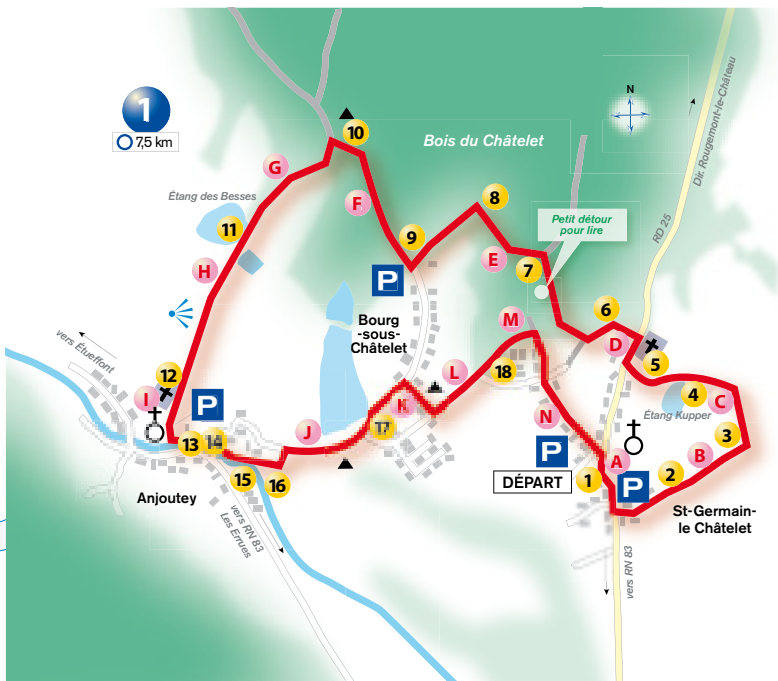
1
7,5 km

N

Bois du Châtelet

Dir. Rougemont-le-Château

RD 25

10
G
F
8
9
E
7
Petit détour pour lire

Étang des Besses
11
H

P
Bourg -sous- Châtelet

M
6
D
5

vers Étueffont
12
I
P
L
18
K
17
J
13
14
15
16

Anjoutey

vers RN 83
Les Errues

N
P
A
DÉPART
1
P

4
C
Étang Kupper
3
B
2

St-Germain-le Châtelet

vers RN 83